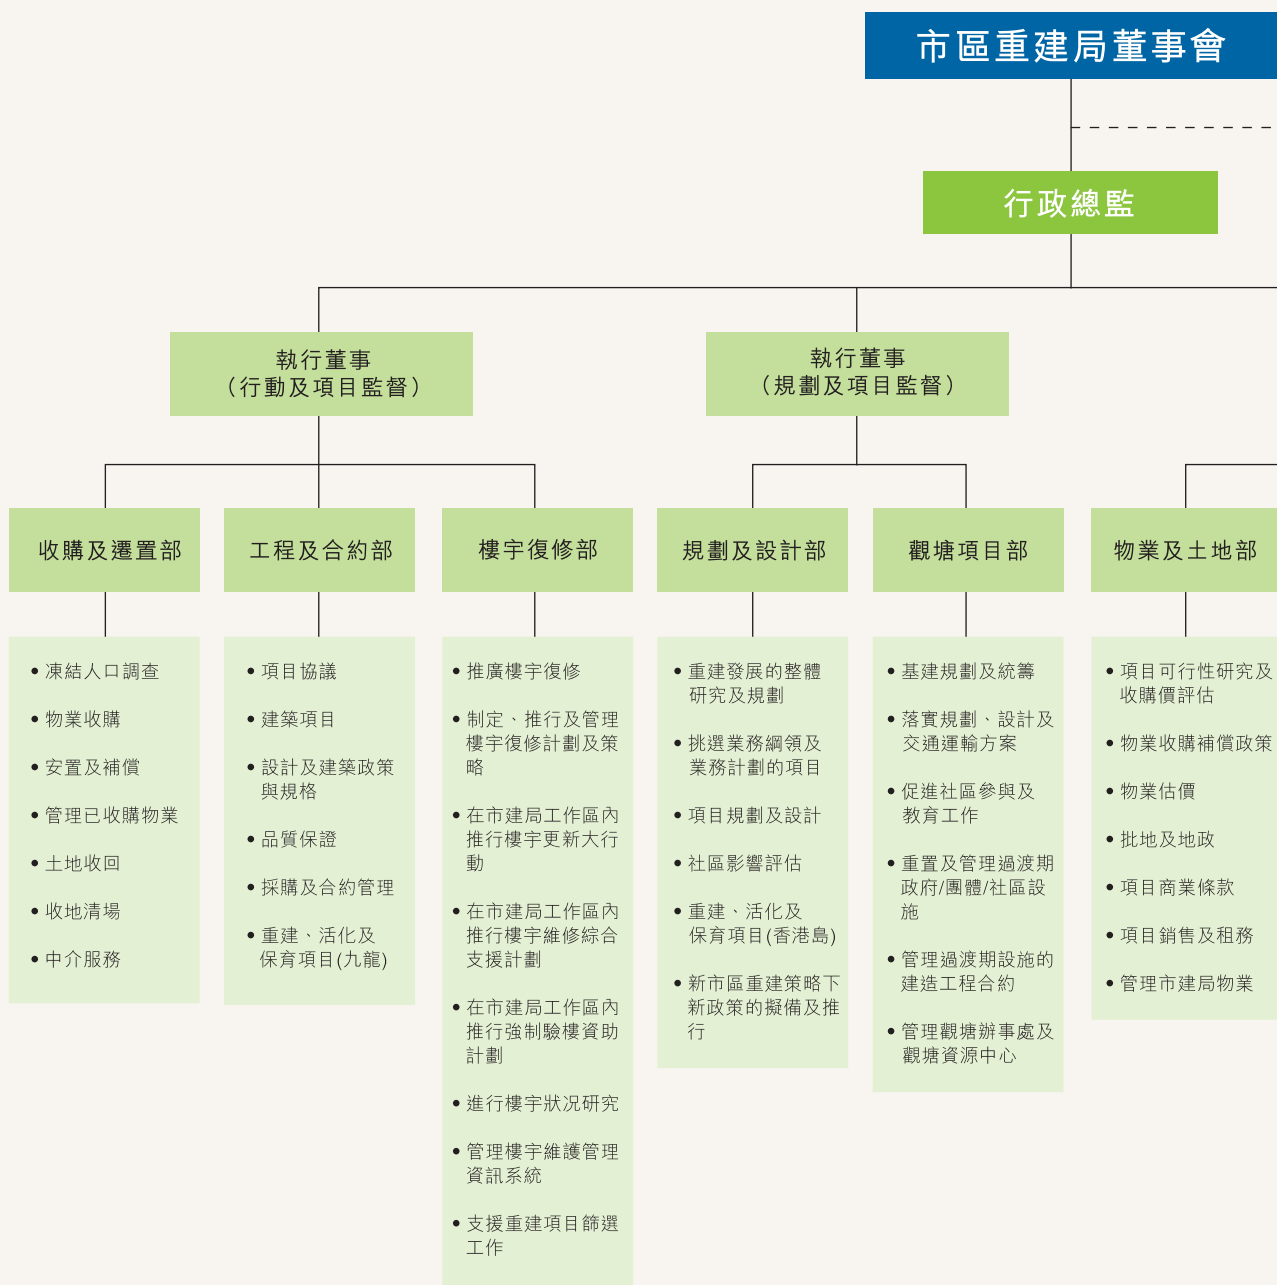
市區重建局董事會

行政總監

執行董事
（行動及項目監督）

執行董事
（規劃及項目監督）

收購及遷置部

• 凍結人口調查
• 物業收購
• 安置及補償
• 管理已收購物業
• 土地收回
• 收地清場
• 中介服務

工程及合約部

• 項目協議
• 建築項目
• 設計及建築政策與規格
• 品質保證
• 採購及合約管理
• 重建、活化及保育項目(九龍)

樓宇復修部

• 推廣樓宇復修
• 制定、推行及管理樓宇復修計劃及策略
• 在市建局工作區內推行樓宇更新大行動
• 在市建局工作區內推行樓宇維修綜合支援計劃
• 在市建局工作區內推行強制驗樓資助計劃
• 進行樓宇狀況研究
• 管理樓宇維護管理資訊系統
• 支援重建項目篩選工作

規劃及設計部

• 重建發展的整體研究及規劃
• 挑選業務綱領及業務計劃的項目
• 項目規劃及設計
• 社區影響評估
• 重建、活化及保育項目(香港島)
• 新市區重建策略下新政策的擬備及推行

觀塘項目部

• 基建規劃及統籌
• 落實規劃、設計及交通運輸方案
• 促進社區參與及教育工作
• 重置及管理過渡期政府/團體/社區設施
• 管理過渡期設施的建造工程合約
• 管理觀塘辦事處及觀塘資源中心

物業及土地部

• 項目可行性研究及收購價評估
• 物業收購補償政策
• 物業估價
• 批地及地政
• 項目商業條款
• 項目銷售及租務
• 管理市建局物業